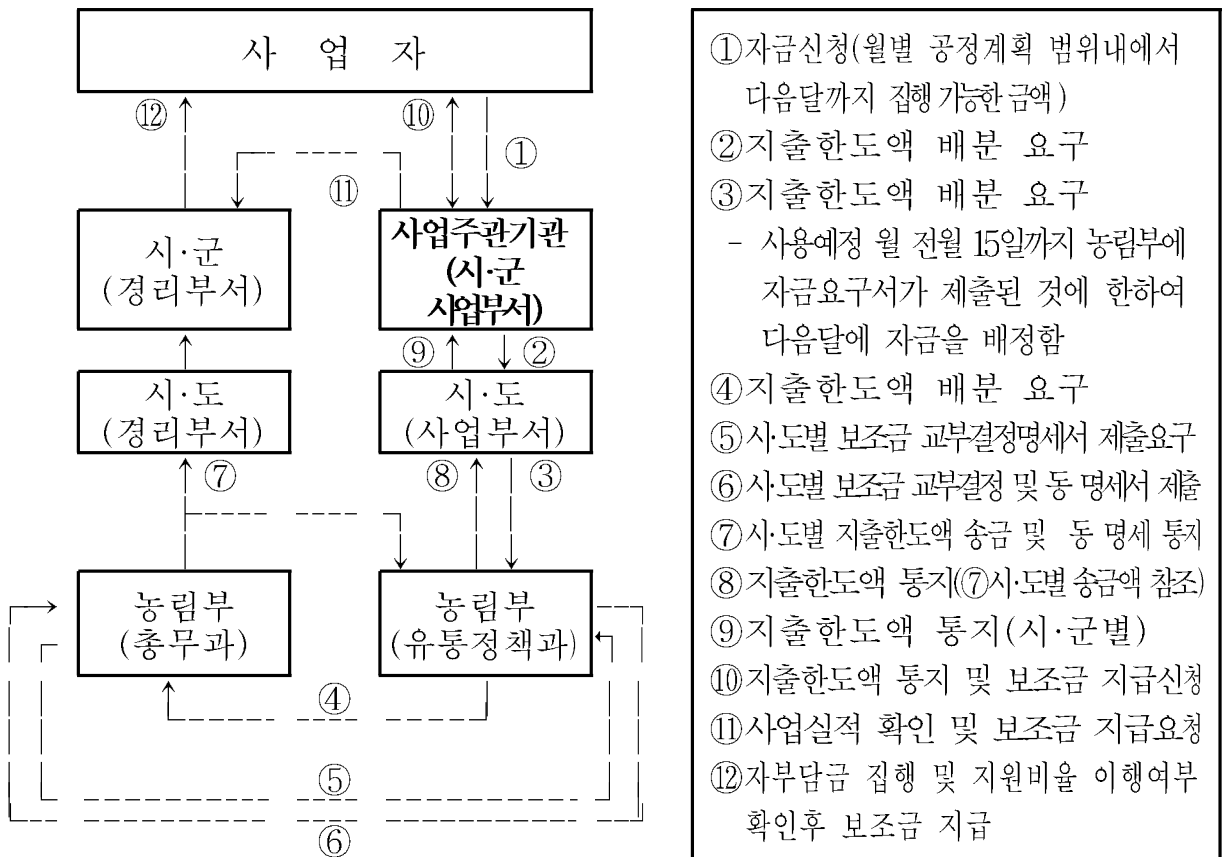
사 업 자

⑫ ⑩ ①

⑪

시·군
(경리부서)

사업주관기관
(시·군
사업부서)

⑨ ②

시·도
(경리부서)

시·도
(사업부서)

⑦ ⑧ ③

농림부
(총무과)

농림부
(유통정책과)

④

⑤

⑥

①자금신청(월별 공정계획 범위내에서 다음달까지 집행 가능한 금액)
②지출한도액 배분 요구
③지출한도액 배분 요구
- 사용예정 월 전월 15일까지 농림부에 자금요구서가 제출된 것에 한하여 다음달에 자금을 배정함
④지출한도액 배분 요구
⑤시·도별 보조금 교부결정명세서 제출요구
⑥시·도별 보조금 교부결정 및 동 명세서 제출
⑦시·도별 지출한도액 송금 및 동 명세 통지
⑧지출한도액 통지(⑦시·도별 송금액 참조)
⑨지출한도액 통지(시·군별)
⑩지출한도액 통지 및 보조금 지급신청
⑪사업실적 확인 및 보조금 지급요청
⑫자부담금 집행 및 지원비율 이행여부 확인후 보조금 지급